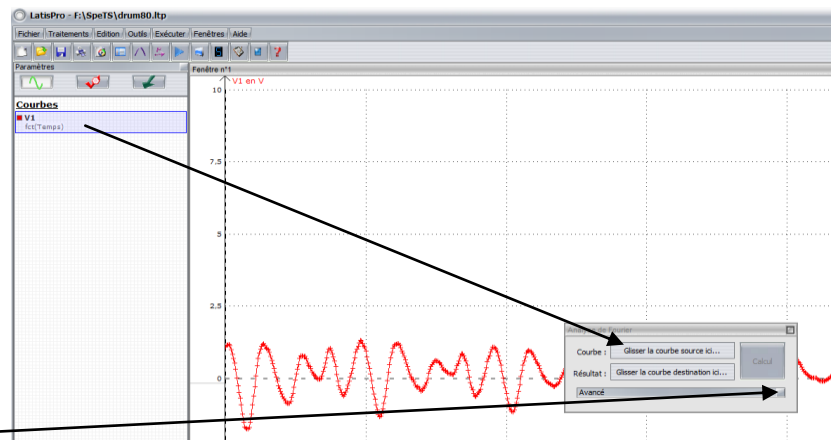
LatisPro - F:\SpeTS\drum80.ltp

Fichier Traitements Edition Outils Exécuter Fenêtres Aide

Paramètres

Courbes

V1
fct(Temps)

Fenêtre n°1

V1 en V

10

7.5

5

2.5

0

Analyse de Fourier

Courbe : Glisser la courbe source ici...

Résultat : Glisser la courbe destination ici...

Calcul

Avancé